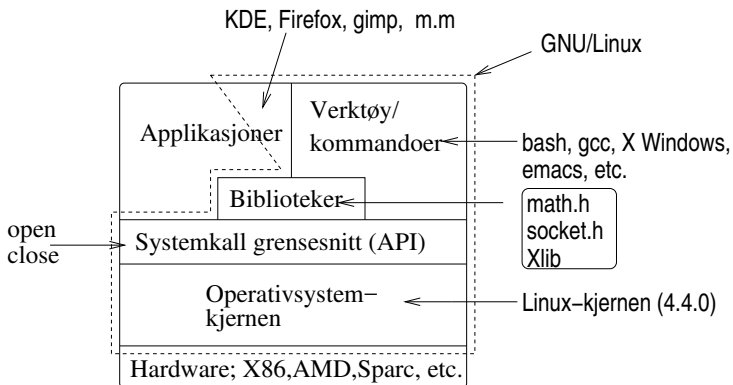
KDE, Firefox, gimp, m.m

GNU/Linux

Applikasjoner

Verktøy/
kommandoer

bash, gcc, X Windows,
emacs, etc.

Biblioteker

math.h
socket.h
Xlib

open
close

Systemkall grensesnitt (API)

Operativsystem−
kjernen

Linux−kjernen (4.4.0)

Hardware; X86,AMD,Sparc, etc.